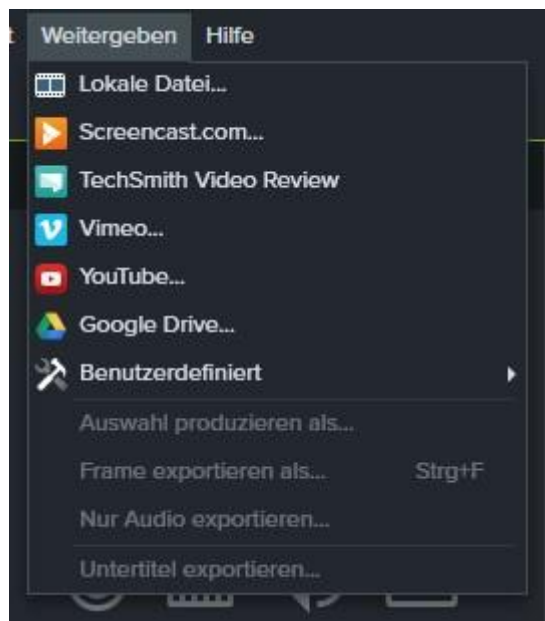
t Weitergeben Hilfe

Lokale Datei...
Screencast.com...
TechSmith Video Review
Vimeo...
YouTube...
Google Drive...
Benutzerdefiniert
Auswahl produzieren als...
Frame exportieren als... Strg+F
Nur Audio exportieren...
Untertitel exportieren...